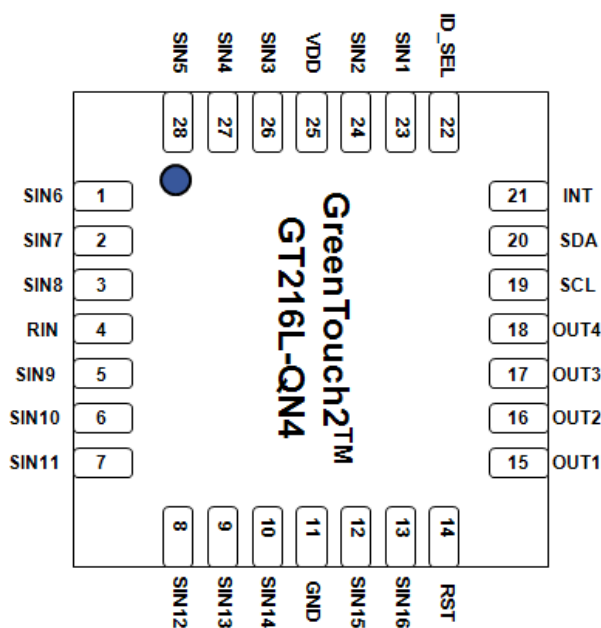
SIN5 SIN4 SIN3 VDD SIN2 SIN1 ID_SEL

28 27 26 25 24 23 22

SIN6 1
SIN7 2
SIN8 3
RIN 4
SIN9 5
SIN10 6
SIN11 7

GreenTouch2™
GT216L-QN4

21 INT
20 SDA
19 SCL
18 OUT4
17 OUT3
16 OUT2
15 OUT1

8 9 10 11 12 13 14

SIN12 SIN13 SIN14 GND SIN15 SIN16 RST